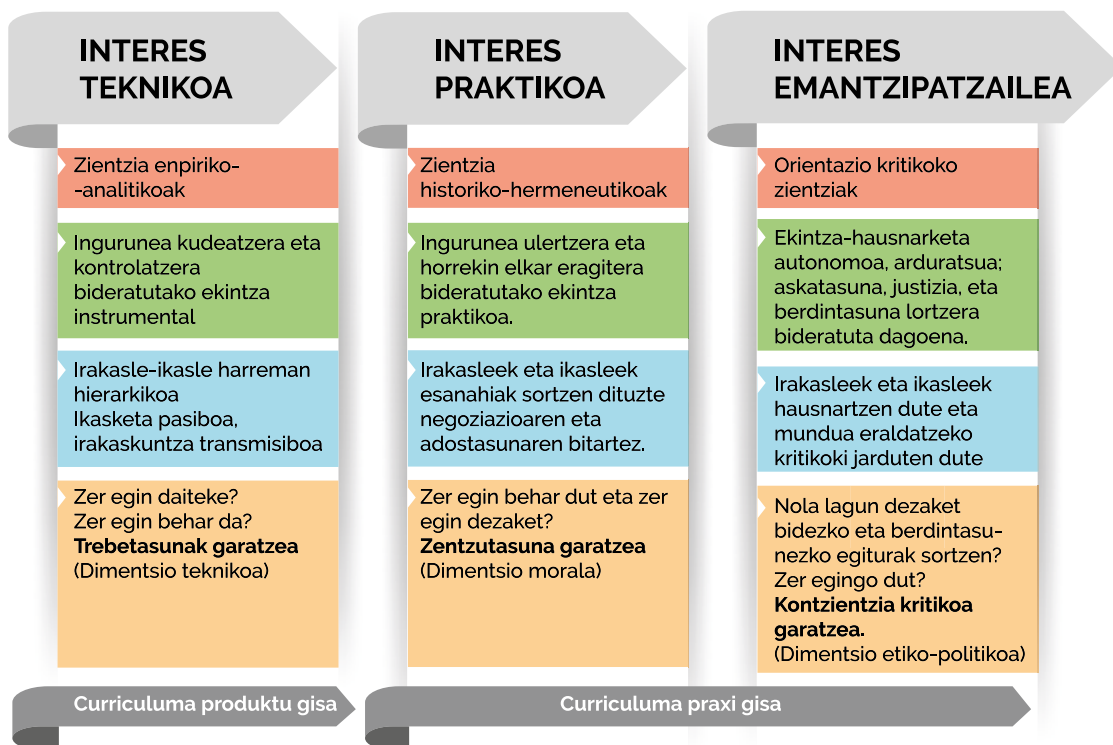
INTERES TEKNIKOA

Zientzia enpiriko--analitikoak

Ingurunea kudeatzera eta kontrolatzera bideratutako ekintza instrumental

Irakasle-ikasle harreman hierarkikoa
Ikasketa pasiboa, irakaskuntza transmisiboa

Zer egin daiteke?
Zer egin behar da?
**Trebetasunak garatzea**
(Dimentsio teknikoa)

INTERES PRAKTIKOA

Zientzia historiko-hermeneutikoak

Ingurunea ulertzera eta horrekin elkar eragitera bideratutako ekintza praktikoa.

Irakasleek eta ikasleek esanahiak sortzen dituzte negoziazioaren eta adostasunaren bitartez.

Zer egin behar dut eta zer egin dezaket?
**Zentzutasuna garatzea**
(Dimentsio morala)

INTERES EMANTZIPATZAILEA

Orientazio kritikoko zientziak

Ekintza-hausnarketa autonomoa, arduratsua; askatasuna, justizia, eta berdintasuna lortzera bideratuta dagoena.

Irakasleek eta ikasleek hausnartzen dute eta mundua eraldatzeko kritikoki jarduten dute

Nola lagun dezaket bidezko eta berdintasunezko egiturak sortzen?
Zer egingo dut?
**Kontzientzia kritikoa garatzea.**
(Dimentsio etiko-politikoa)

Curriculuma produktu gisa

Curriculuma praxi gisa